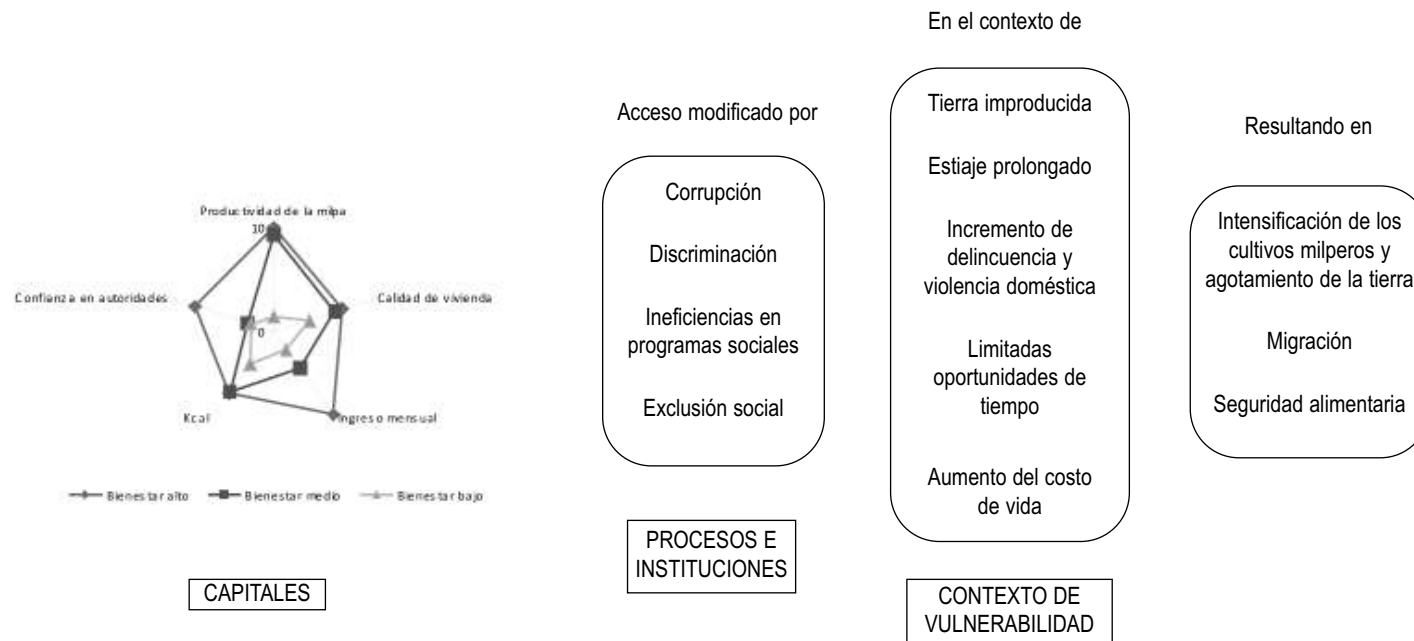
Productividad de la milpa
10
0
Confianza en autoridades
Calidad de vivienda
Kcal
Ingreso mensual

Bienestar alto
Bienestar medio
Bienestar bajo

CAPITALES

Acceso modificado por

Corrupción

Discriminación

Ineficiencias en programas sociales

Exclusión social

PROCESOS E INSTITUCIONES

En el contexto de

Tierra improducida

Estiaje prolongado

Incremento de delincuencia y violencia doméstica

Limitadas oportunidades de tiempo

Aumento del costo de vida

CONTEXTO DE VULNERABILIDAD

Resultando en

Intensificación de los cultivos milperos y agotamiento de la tierra

Migración

Seguridad alimentaria